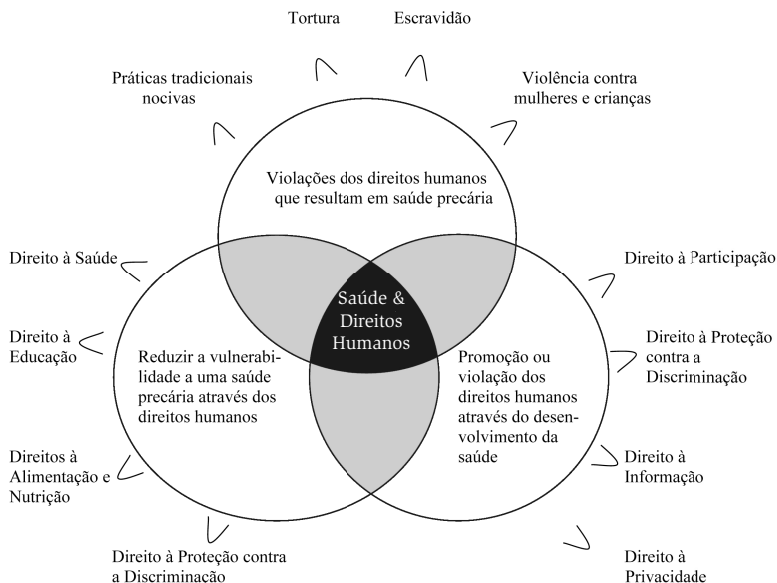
Tortura

Escravidão

Práticas tradicionais nocivas

Violência contra mulheres e crianças

Violações dos direitos humanos que resultam em saúde precária

Direito à Saúde

Direito à Participação

Saúde & Direitos Humanos

Direito à Educação

Reduzir a vulnerabilidade a uma saúde precária através dos direitos humanos

Promoção ou violação dos direitos humanos através do desenvolvimento da saúde

Direito à Proteção contra a Discriminação

Direitos à Alimentação e Nutrição

Direito à Informação

Direito à Proteção contra a Discrimінação

Direito à Privacidade